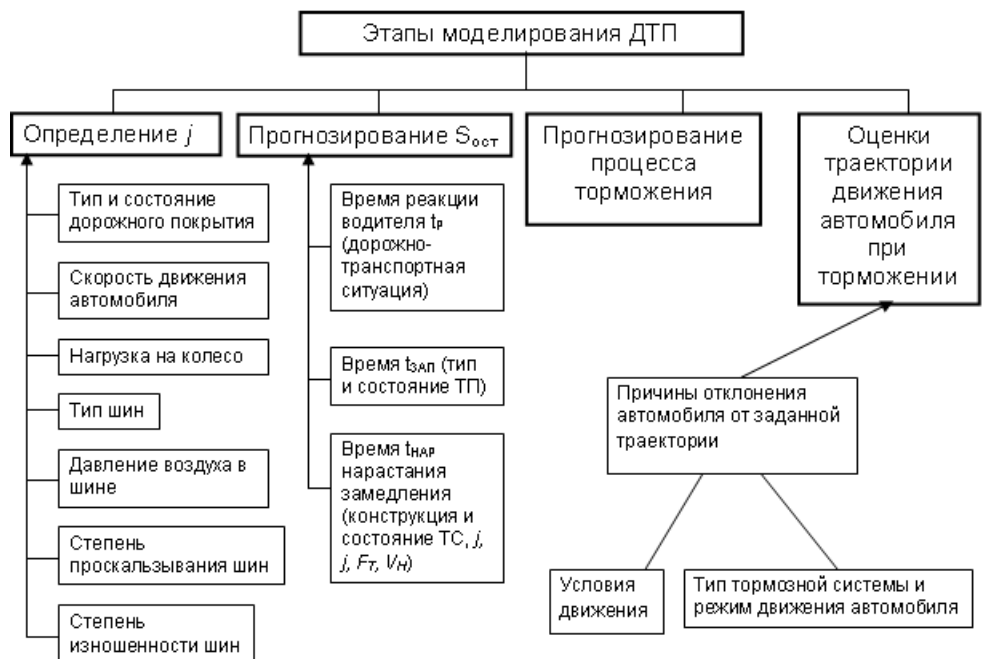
Этапы моделирования ДТП

Определение $j$

Тип и состояние дорожного покрытия

Скорость движения автомобиля

Нагрузка на колесо

Тип шин

Давление воздуха в шине

Степень проскальзывания шин

Степень изношенности шин

Прогнозирование $S_{ост}$

Время реакции водителя $t_{Р}$ (дорожно-транспортная ситуация)

Время $t_{ЗАП}$ (тип и состояние ТП)

Время $t_{НАР}$ нарастания замедления (конструкция и состояние ТС, $j$, $j$, $F_{Т}$, $V_{Н}$)

Прогнозирование процесса торможения

Оценки траектории движения автомобиля при торможении

Причины отклонения автомобиля от заданной траектории

Условия движения

Тип тормозной системы и режим движения автомобиля